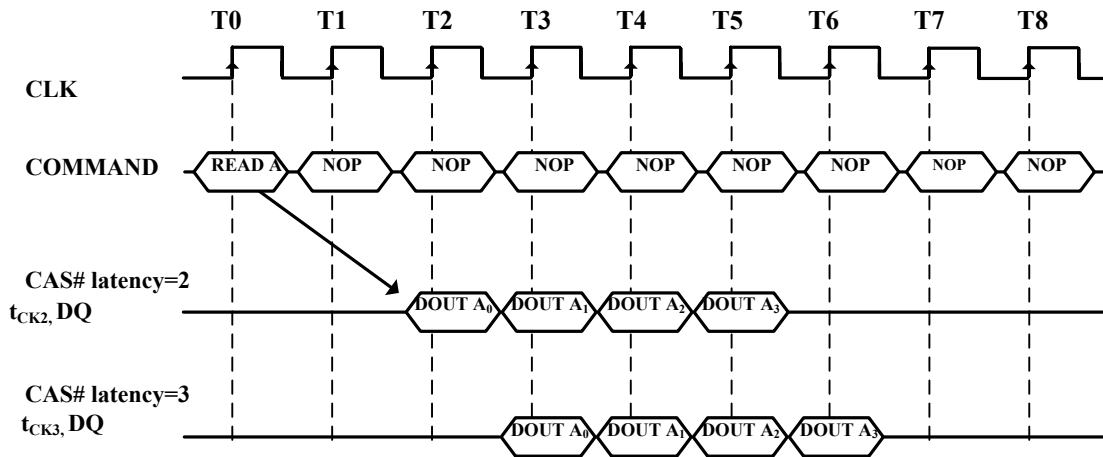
T0 T1 T2 T3 T4 T5 T6 T7 T8

CLK

COMMAND READ A NOP NOP NOP NOP NOP NOP NOP NOP

CAS# latency=2
$t_{CK2}$, DQ DOUT $A_0$ DOUT $A_1$ DOUT $A_2$ DOUT $A_3$

CAS# latency=3
$t_{CK3}$, DQ DOUT $A_0$ DOUT $A_1$ DOUT $A_2$ DOUT $A_3$